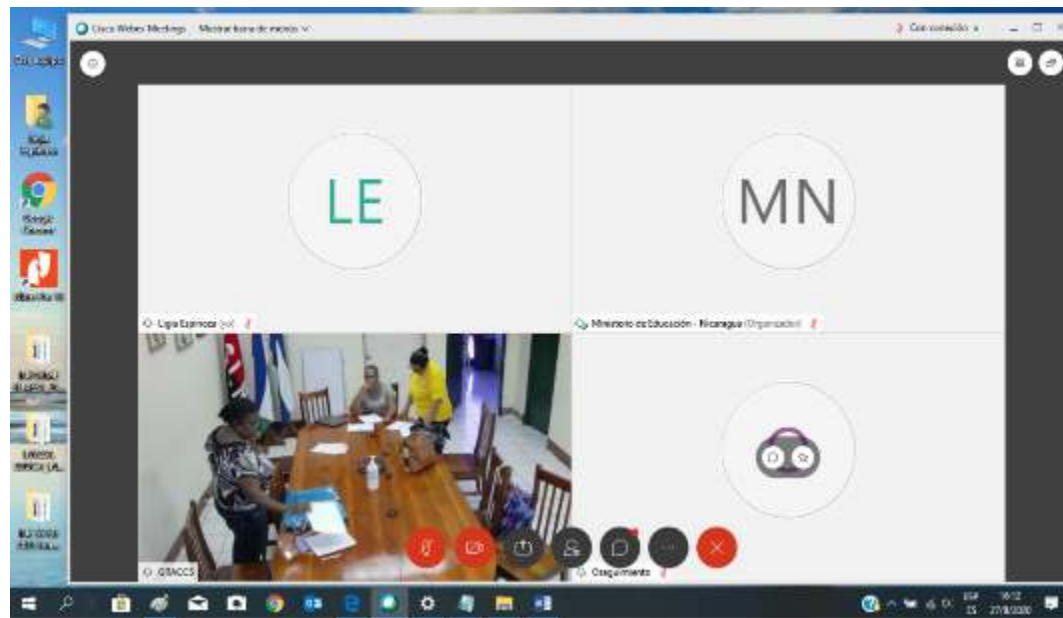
Cisco Webex Meetings   Mostrar barra de menús
Con conexión
Este equipo
Google Chrome
LE
MN
Ligia Espinoza (yo)
Ministerio de Educación - Nicaragua (Organizador)
GTACCS
Oseguimiento
ESP
ES
16:12
27/8/2020